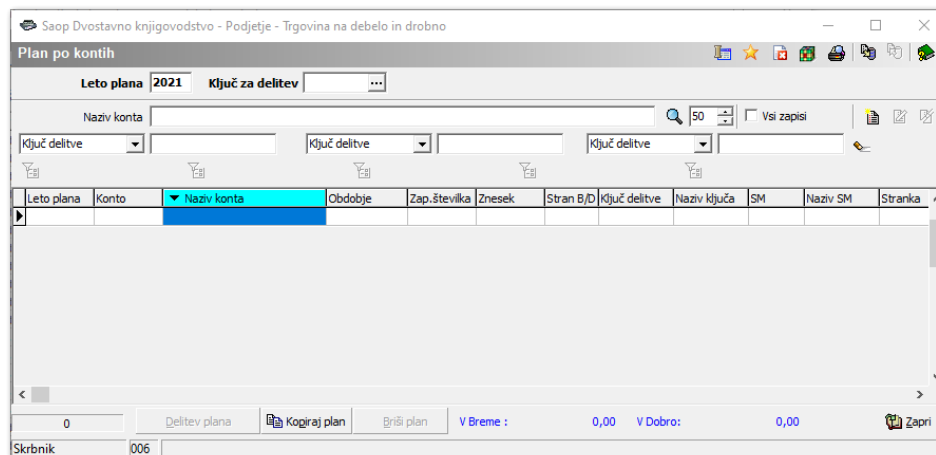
Saop Dvostavno knjigovodstvo - Podjetje - Trgovina na debelo in drobno

Plan po kontih

Leto plana 2021 Ključ za delitev ...

Naziv konta 50 Vsi zapisi

Ključ delitve Ključ delitve Ključ delitve

| Leto plana | Konto | Naziv konta | Obdobje | Zap.številka | Znesek | Stran B/D | Ključ delitve | Naziv ključa | SM | Naziv SM | Stranka |
|---|---|---|---|---|---|---|---|---|---|---|---|
| | | | | | | | | | | | |

0 Delitev plana Kopiraj plan Briši plan V Breme : 0,00 V Dobro: 0,00 Zapri

Skrbnik 006